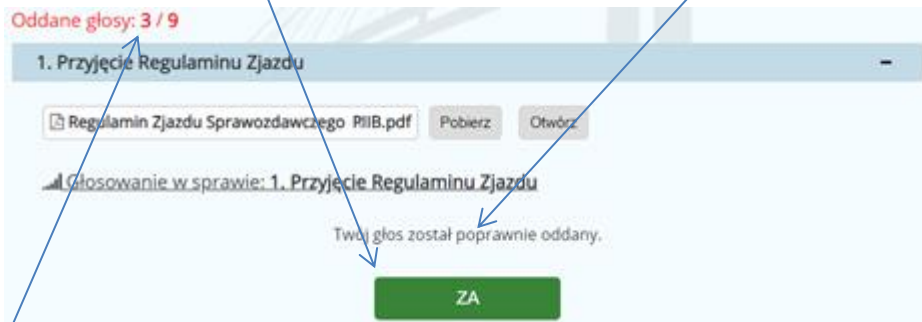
Oddane głosy: 3 / 9

1. Przyjęcie Regulaminu Zjazdu

–

Regulamin Zjazdu Sprawozdawczego PIIB.pdf

Pobierz

Otwórz

Głosowanie w sprawie: 1. Przyjęcie Regulaminu Zjazdu

Twój głos został poprawnie oddany.

ZA